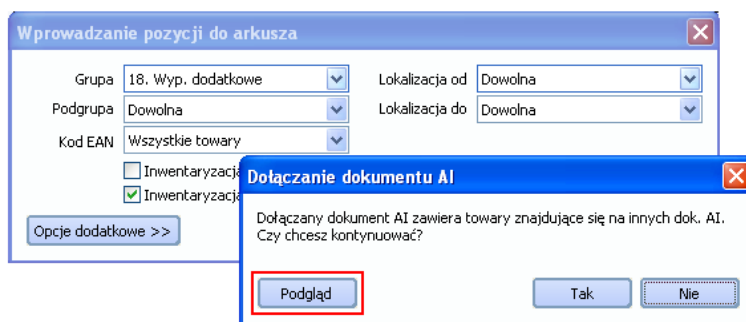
Wprowadzanie pozycji do arkusza

Grupa 18. Wyp. dodatkowe
Lokalizacja od Dowolna
Podgrupa Dowolna
Lokalizacja do Dowolna
Kod EAN Wszystkie towary

Inwentaryzacja
Inwentaryzacja

Opcje dodatkowe >>

Dołączanie dokumentu AI

Dołączany dokument AI zawiera towary znajdujące się na innych dok. AI. Czy chcesz kontynuować?

Podgląd
Tak
Nie